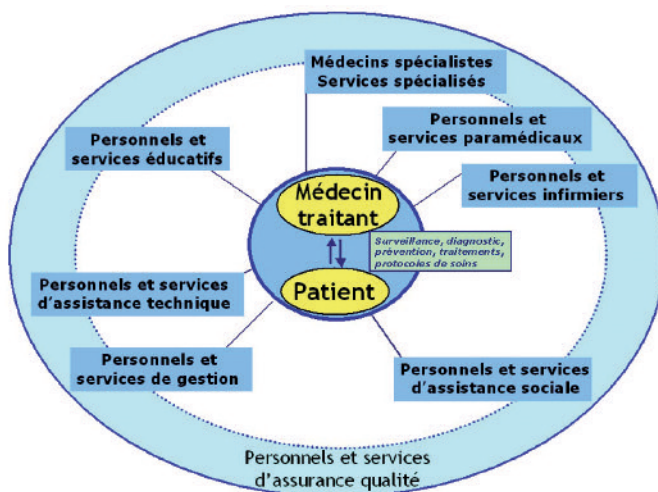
Médecins spécialistes
Services spécialisés

Personnels et
services éducatifs

Personnels et
services paramédicaux

Personnels et
services infirmiers

Médecin
traitant

Surveillance, diagnostic, prévention, traitements, protocoles de soins

Patient

Personnels et services
d'assistance technique

Personnels et
services de gestion

Personnels et services
d'assistance sociale

Personnels et services
d'assurance qualité